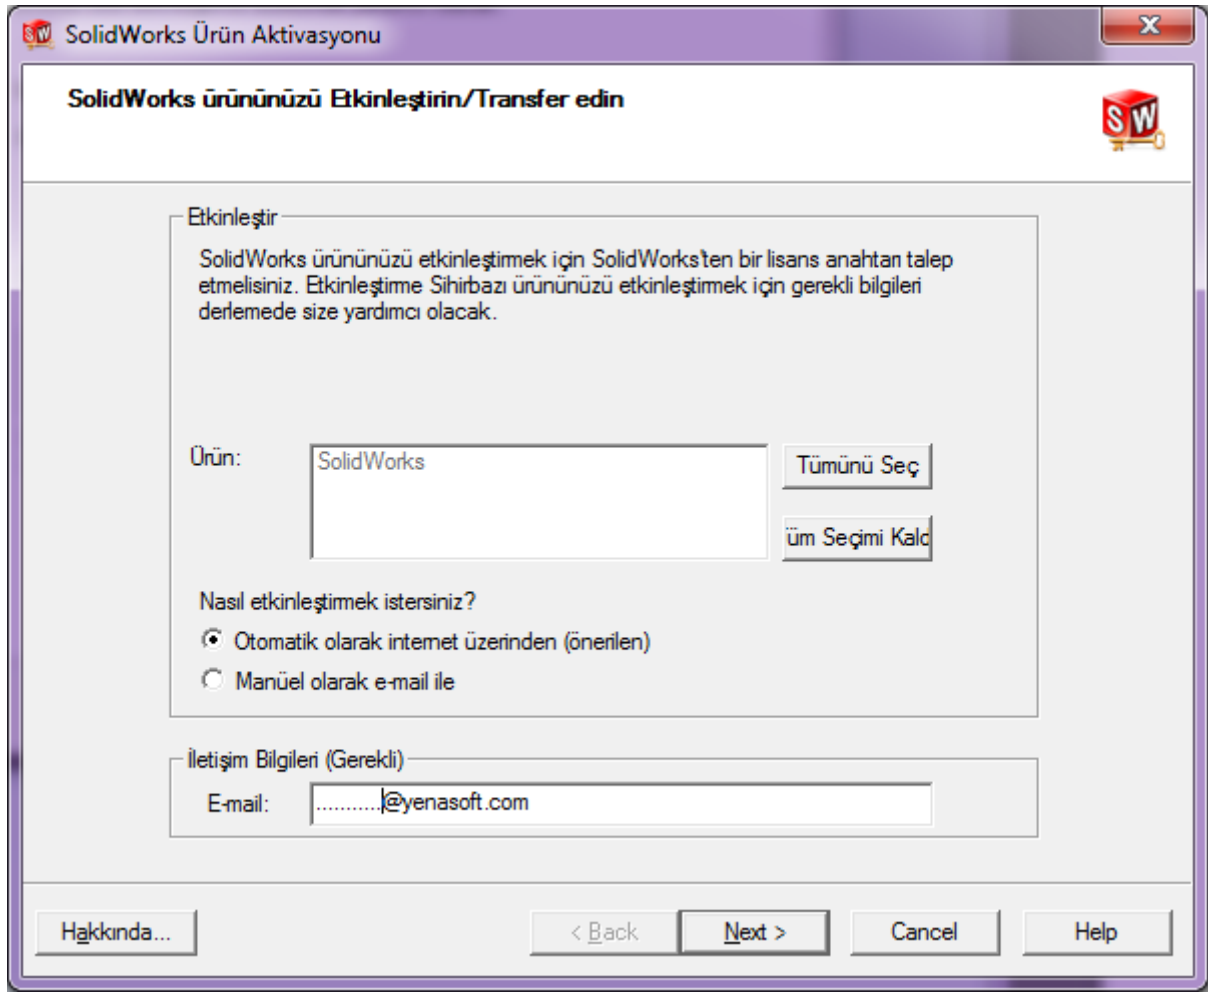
SolidWorks Ürün Aktivasyonu

SolidWorks ürününüzü Etkinleştirin/Transfer edin

SW

Etkinleştir

SolidWorks ürününüzü etkinleştirmek için SolidWorks'ten bir lisans anahtarı talep etmelisiniz. Etkinleştirme Sihirbazı ürününüzü etkinleştirmek için gerekli bilgileri derlemede size yardımcı olacak.

Ürün:

SolidWorks

Tümünü Seç

üm Seçimi Kald

Nasıl etkinleştirmek istersiniz?

Otomatik olarak internet üzerinden (önerilen)

Manüel olarak e-mail ile

İletişim Bilgileri (Gerekli)

E-mail: ..........@yenasoft.com

Hakkında...

< Back

Next >

Cancel

Help